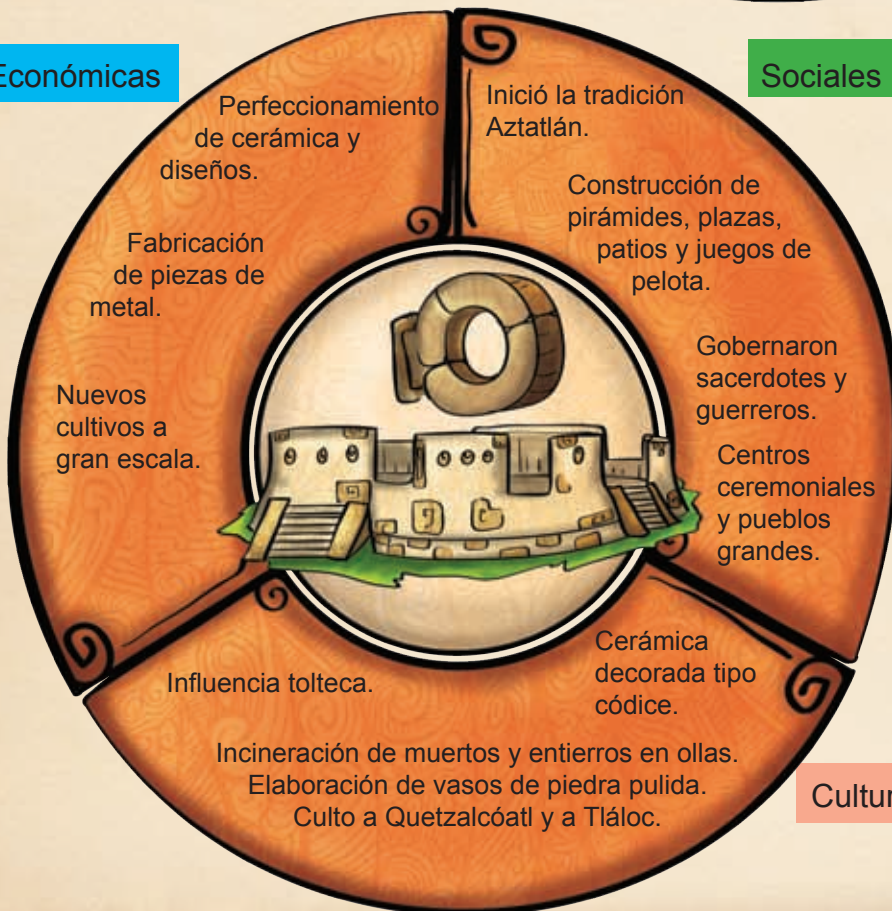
Económicas

Perfeccionamiento de cerámica y diseños.

Fabricación de piezas de metal.

Nuevos cultivos a gran escala.

Sociales

Inició la tradición Aztatlán.

Construcción de pirámides, plazas, patios y juegos de pelota.

Gobernaron sacerdotes y guerreros.

Centros ceremoniales y pueblos grandes.

Cultur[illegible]

Cerámica decorada tipo códice.

Influencia tolteca.

Incineración de muertos y entierros en ollas.
Elaboración de vasos de piedra pulida.
Culto a Quetzalcóatl y a Tláloc.